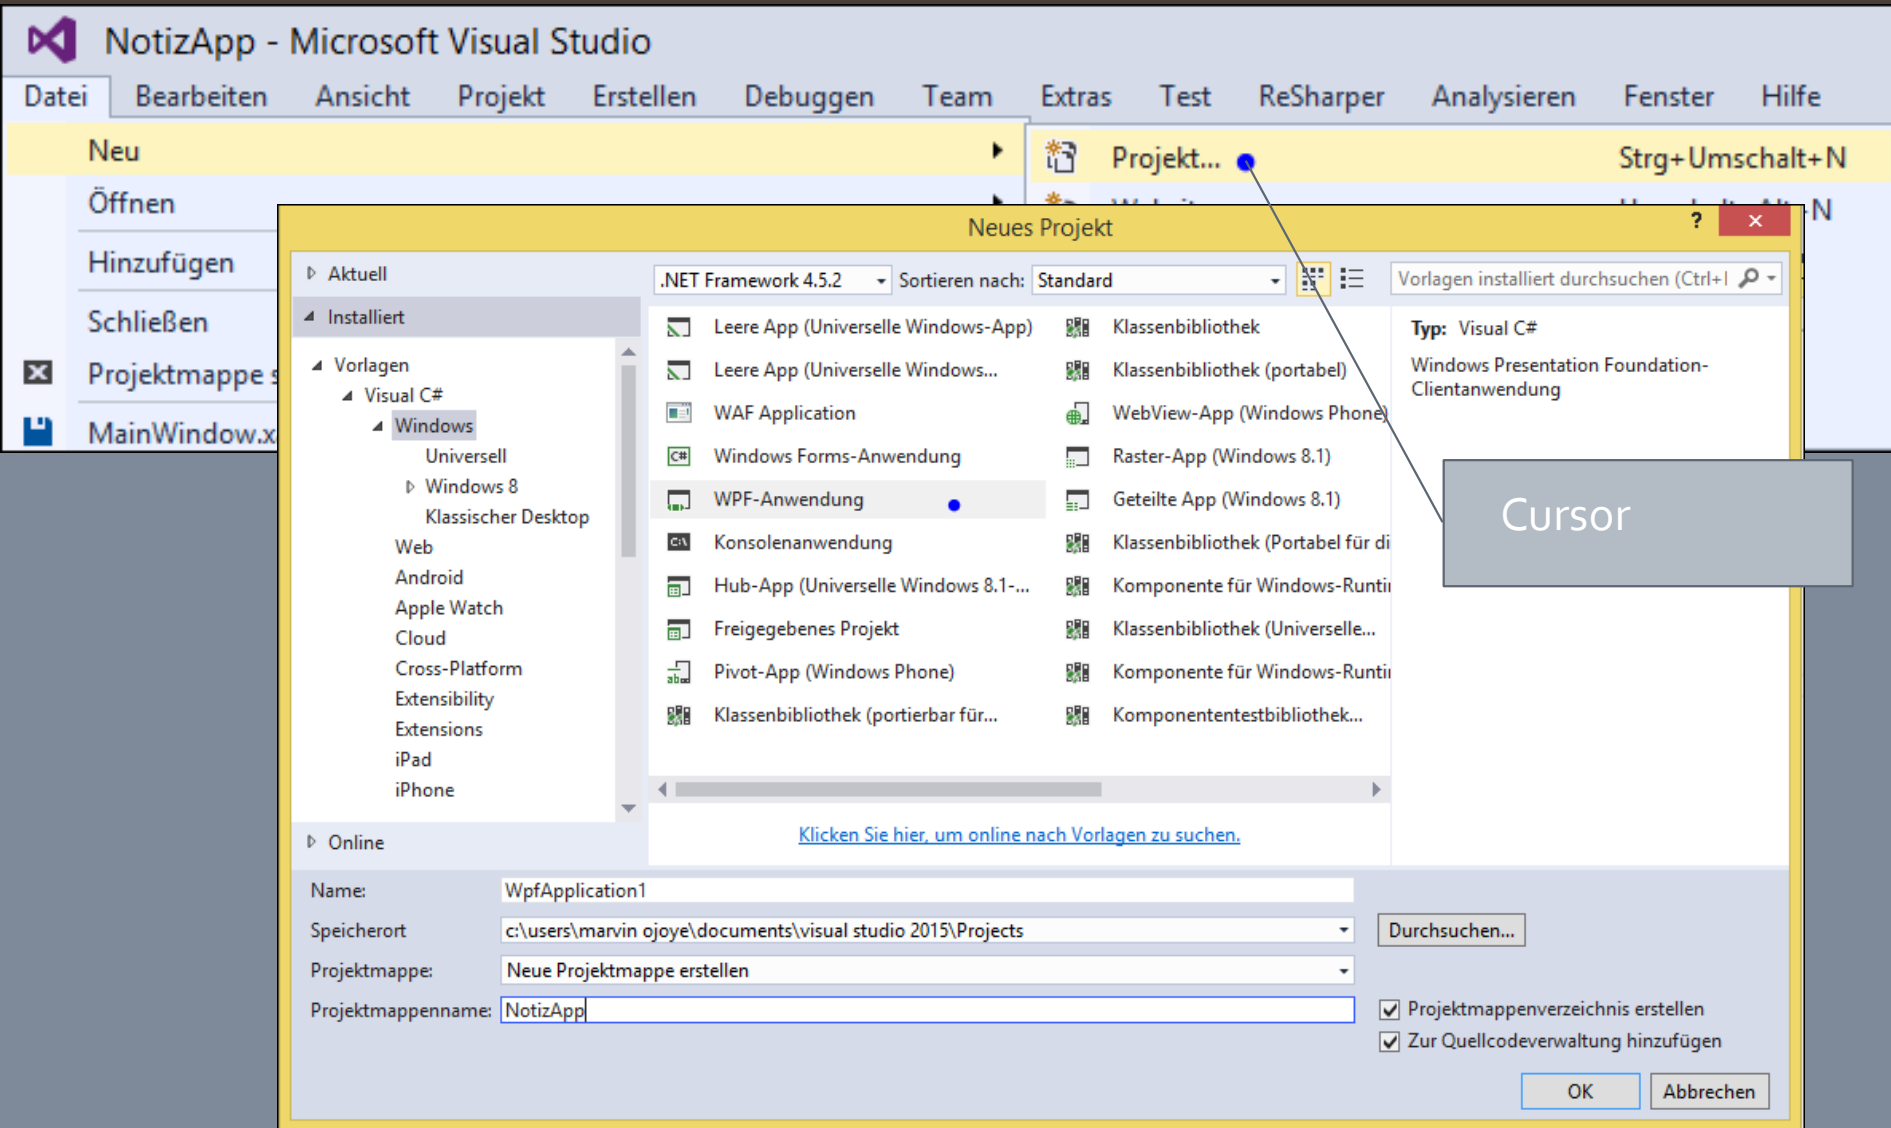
NotizApp - Microsoft Visual Studio

Datei Bearbeiten Ansicht Projekt Erstellen Debuggen Team Extras Test ReSharper Analysieren Fenster Hilfe

Neu
Öffnen
Hinzufügen
Schließen
Projektmappe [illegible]
MainWindow.x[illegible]

Projekt... Strg+Umschalt+N
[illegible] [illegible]+N

Neues Projekt ? ✕

Aktuell
Installiert
Vorlagen
Visual C#
Windows
Universell
Windows 8
Klassischer Desktop
Web
Android
Apple Watch
Cloud
Cross-Platform
Extensibility
Extensions
iPad
iPhone
Online

.NET Framework 4.5.2 Sortieren nach: Standard Vorlagen installiert durchsuchen (Ctrl+I

Leere App (Universelle Windows-App)
Leere App (Universelle Windows...
WAF Application
Windows Forms-Anwendung
WPF-Anwendung
Konsolenanwendung
Hub-App (Universelle Windows 8.1-...
Freigegebenes Projekt
Pivot-App (Windows Phone)
Klassenbibliothek (portierbar für...

Klassenbibliothek
Klassenbibliothek (portabel)
WebView-App (Windows Phone)
Raster-App (Windows 8.1)
Geteilte App (Windows 8.1)
Klassenbibliothek (Portabel für di
Komponente für Windows-Runti
Klassenbibliothek (Universelle...
Komponente für Windows-Runti
Komponententestbibliothek...

Typ: Visual C#
Windows Presentation Foundation-Clientanwendung

Cursor

Klicken Sie hier, um online nach Vorlagen zu suchen.

Name: WpfApplication1
Speicherort c:\users\marvin ojoye\documents\visual studio 2015\Projects Durchsuchen...
Projektmappe: Neue Projektmappe erstellen
Projektmappenname: NotizApp

Projektmappenverzeichnis erstellen
Zur Quellcodeverwaltung hinzufügen

OK Abbrechen